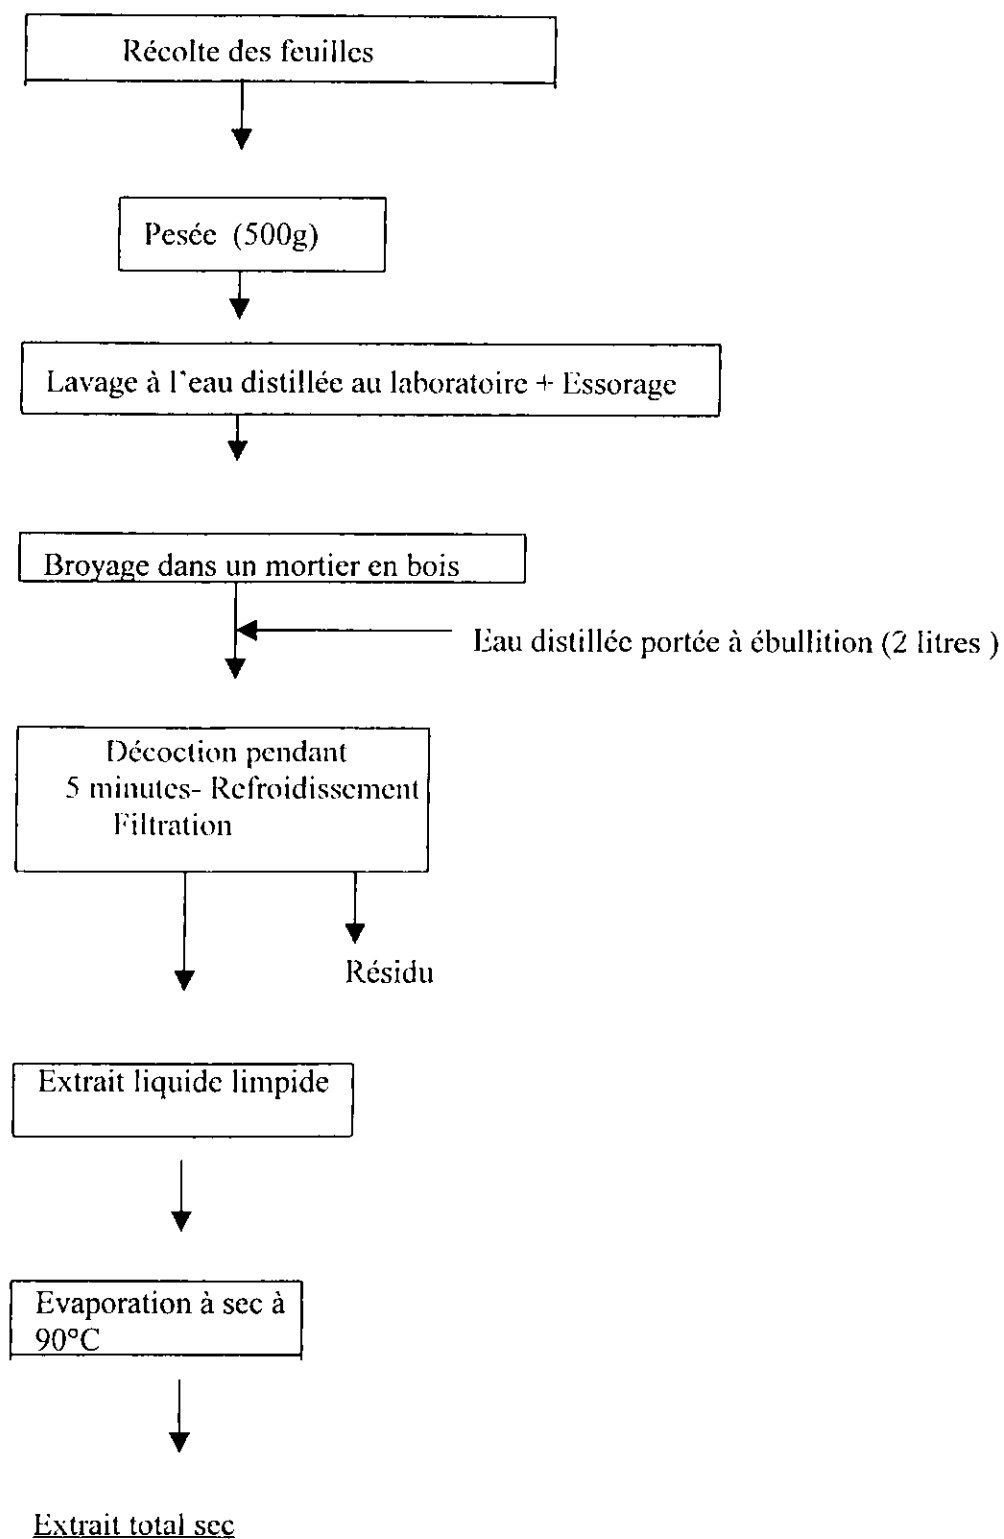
Récolte des feuilles

Pesée (500g)

Lavage à l'eau distillée au laboratoire + Essorage

Broyage dans un mortier en bois

Eau distillée portée à ébullition (2 litres )

Décoction pendant 5 minutes- Refroidissement Filtration

Résidu

Extrait liquide limpide

Evaporation à sec à 90°C

Extrait total sec